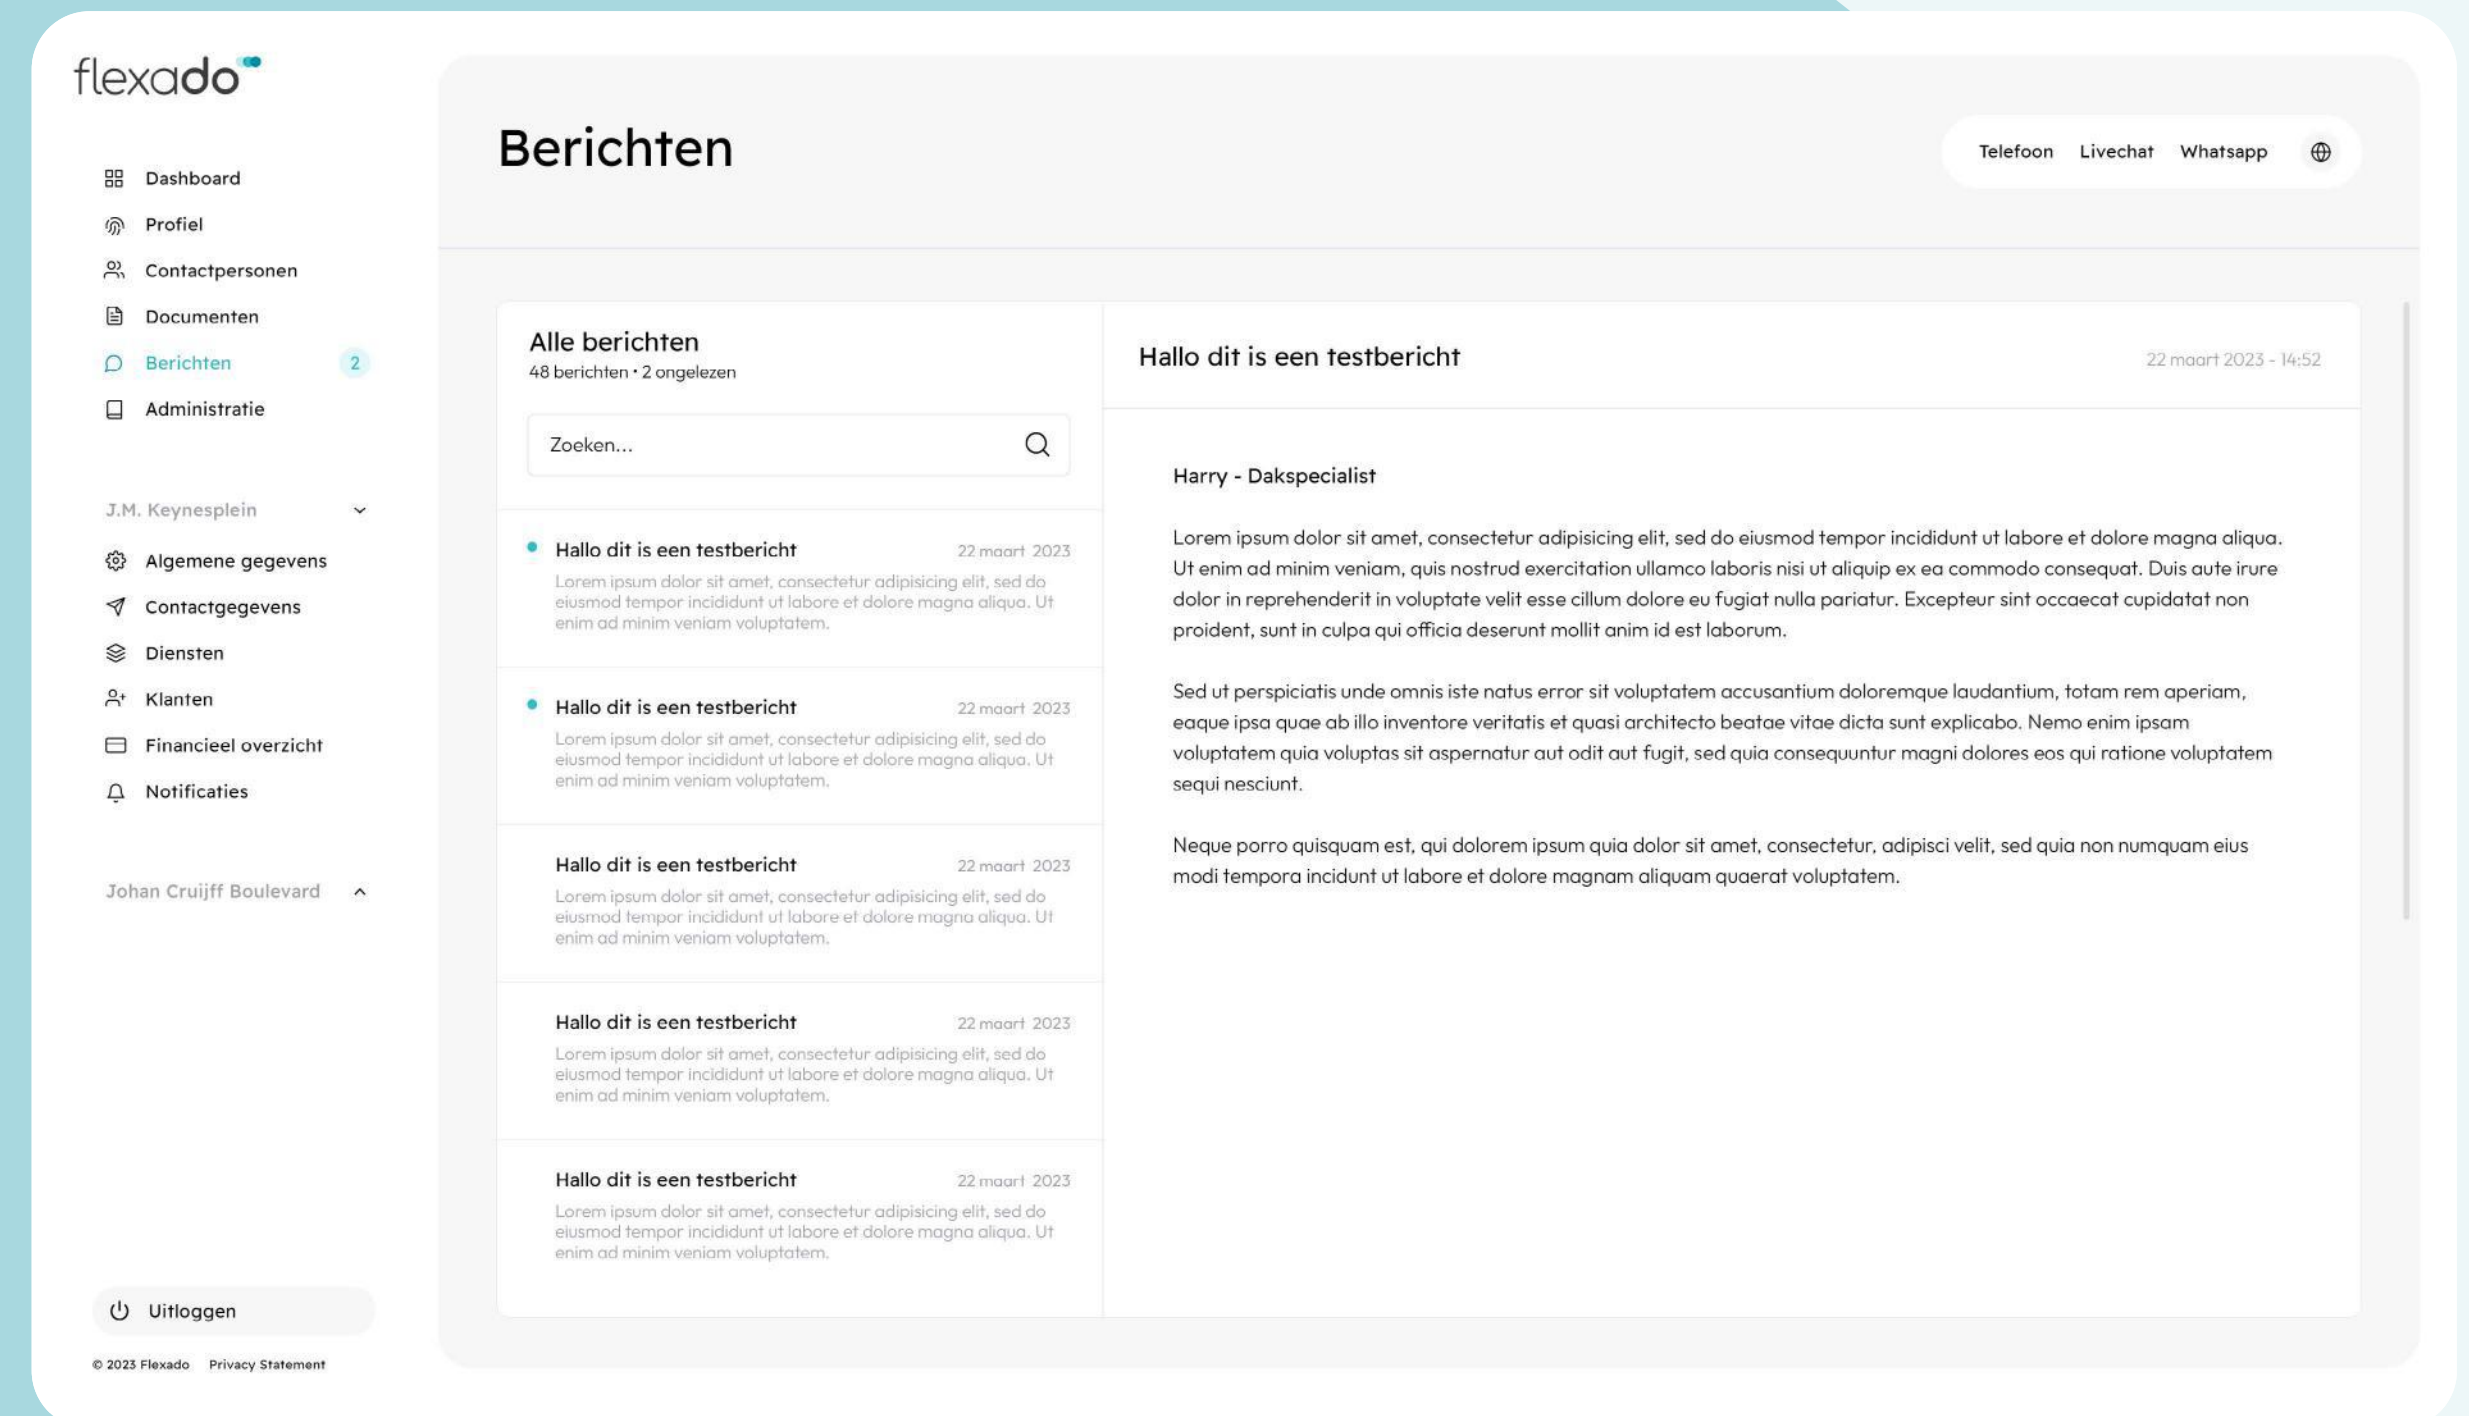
flexado

Dashboard
Profiel
Contactpersonen
Documenten
Berichten 2
Administratie

J.M. Keynesplein
Algemene gegevens
Contactgegevens
Diensten
Klanten
Financieel overzicht
Notificaties

Johan Cruijff Boulevard

Uitloggen

© 2023 Flexado Privacy Statement

Berichten

Telefoon Livechat Whatsapp

Alle berichten
48 berichten • 2 ongelezen

Zoeken...

Hallo dit is een testbericht 22 maart 2023
Lorem ipsum dolor sit amet, consectetur adipisicing elit, sed do eiusmod tempor incididunt ut labore et dolore magna aliqua. Ut enim ad minim veniam voluptatem.

Hallo dit is een testbericht 22 maart 2023
Lorem ipsum dolor sit amet, consectetur adipisicing elit, sed do eiusmod tempor incididunt ut labore et dolore magna aliqua. Ut enim ad minim veniam voluptatem.

Hallo dit is een testbericht 22 maart 2023
Lorem ipsum dolor sit amet, consectetur adipisicing elit, sed do eiusmod tempor incididunt ut labore et dolore magna aliqua. Ut enim ad minim veniam voluptatem.

Hallo dit is een testbericht 22 maart 2023
Lorem ipsum dolor sit amet, consectetur adipisicing elit, sed do eiusmod tempor incididunt ut labore et dolore magna aliqua. Ut enim ad minim veniam voluptatem.

Hallo dit is een testbericht 22 maart 2023
Lorem ipsum dolor sit amet, consectetur adipisicing elit, sed do eiusmod tempor incididunt ut labore et dolore magna aliqua. Ut enim ad minim veniam voluptatem.

Hallo dit is een testbericht 22 maart 2023 - 14:52

Harry - Dakspecialist

Lorem ipsum dolor sit amet, consectetur adipisicing elit, sed do eiusmod tempor incididunt ut labore et dolore magna aliqua. Ut enim ad minim veniam, quis nostrud exercitation ullamco laboris nisi ut aliquip ex ea commodo consequat. Duis aute irure dolor in reprehenderit in voluptate velit esse cillum dolore eu fugiat nulla pariatur. Excepteur sint occaecat cupidatat non proident, sunt in culpa qui officia deserunt mollit anim id est laborum.

Sed ut perspiciatis unde omnis iste natus error sit voluptatem accusantium doloremque laudantium, totam rem aperiam, eaque ipsa quae ab illo inventore veritatis et quasi architecto beatae vitae dicta sunt explicabo. Nemo enim ipsam voluptatem quia voluptas sit aspernatur aut odit aut fugit, sed quia consequuntur magni dolores eos qui ratione voluptatem sequi nesciunt.

Neque porro quisquam est, qui dolorem ipsum quia dolor sit amet, consectetur, adipisci velit, sed quia non numquam eius modi tempora incidunt ut labore et dolore magnam aliquam quaerat voluptatem.